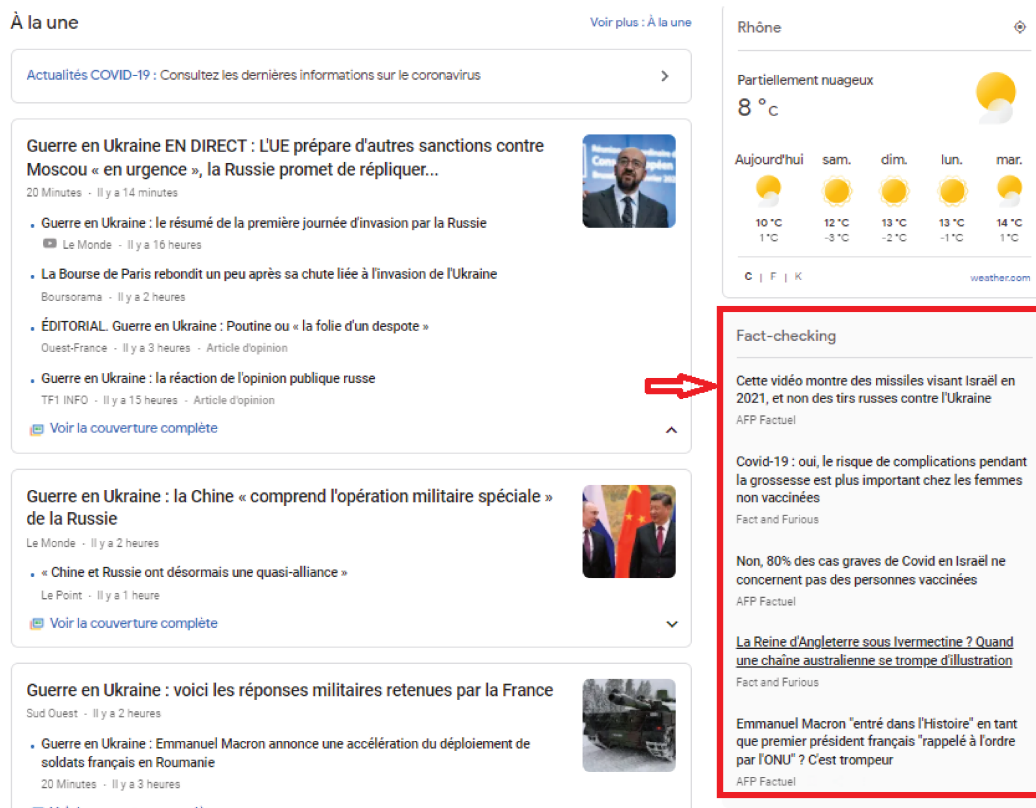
À la une

Voir plus : À la une

Actualités COVID-19 : Consultez les dernières informations sur le coronavirus

Guerre en Ukraine EN DIRECT : L'UE prépare d'autres sanctions contre Moscou « en urgence », la Russie promet de répliquer...

20 Minutes · Il y a 14 minutes

Guerre en Ukraine : le résumé de la première journée d'invasion par la Russie

Le Monde · Il y a 16 heures

La Bourse de Paris rebondit un peu après sa chute liée à l'invasion de l'Ukraine

Boursorama · Il y a 2 heures

ÉDITORIAL. Guerre en Ukraine : Poutine ou « la folie d'un despote »

Ouest-France · Il y a 3 heures · Article d'opinion

Guerre en Ukraine : la réaction de l'opinion publique russe

TF1 INFO · Il y a 15 heures · Article d'opinion

Voir la couverture complète

Guerre en Ukraine : la Chine « comprend l'opération militaire spéciale » de la Russie

Le Monde · Il y a 2 heures

« Chine et Russie ont désormais une quasi-alliance »

Le Point · Il y a 1 heure

Voir la couverture complète

Guerre en Ukraine : voici les réponses militaires retenues par la France

Sud Ouest · Il y a 2 heures

Guerre en Ukraine : Emmanuel Macron annonce une accélération du déploiement de soldats français en Roumanie

20 Minutes · Il y a 3 heures

Rhône

Partiellement nuageux

8 °C

| Aujourd'hui | sam. | dim. | lun. | mar. |
|---|---|---|---|---|
| 10 °C | 12 °C | 13 °C | 13 °C | 14 °C |
| 1 °C | -3 °C | -2 °C | -1 °C | 1 °C |

C | F | K

weather.com

Fact-checking

Cette vidéo montre des missiles visant Israël en 2021, et non des tirs russes contre l'Ukraine

AFP Factuel

Covid-19 : oui, le risque de complications pendant la grossesse est plus important chez les femmes non vaccinées

Fact and Furious

Non, 80% des cas graves de Covid en Israël ne concernent pas des personnes vaccinées

AFP Factuel

La Reine d'Angleterre sous Ivermectine ? Quand une chaîne australienne se trompe d'illustration

Fact and Furious

Emmanuel Macron "entré dans l'Histoire" en tant que premier président français "rappelé à l'ordre par l'ONU" ? C'est trompeur

AFP Factuel